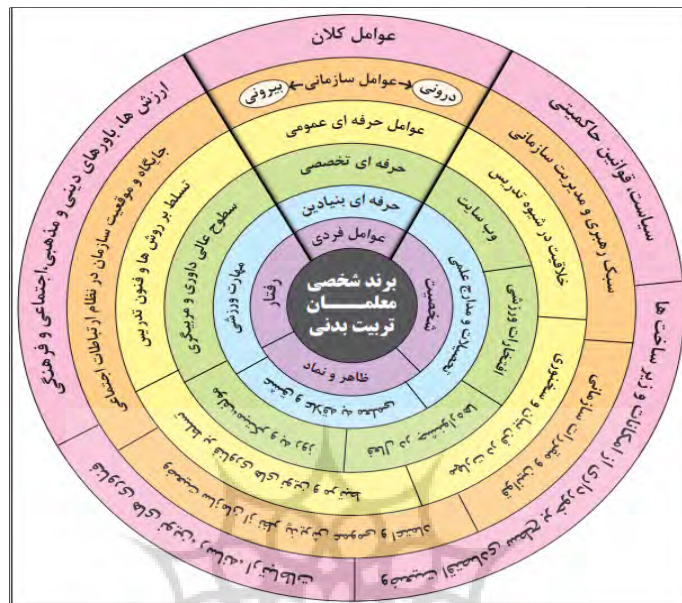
عوامل کلان

درونی ← عوامل سازمانی → بیرونی

عوامل حرفه ای عمومی

حرفه ای تخصصی

حرفه ای بنیادین

عوامل فردی

برند شخصی معلمان تربیت بدنی

شخصیت

رفتار

ظاهر و نماد

ارزش ها، باورهای دینی و مذهبی،اجتماعی و فرهنگی

جایگاه و موقعیت سازمانی در نظام ارتباطات اجتماعی

تسلط بر روش ها و فنون تدریس

سطوح عالی داوری و مربیگری

مهارت ورزشی

سیاست، قوانین حاکمیتی

سبک رهبری و مدیریت سازمانی

خلاقیت در شیوه تدریس

وب سایت

تحصیلات و مدارج علمی

افتخارات ورزشی

زیر ساخت ها و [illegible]

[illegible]

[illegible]

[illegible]

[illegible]

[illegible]

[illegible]

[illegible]

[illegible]

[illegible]

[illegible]